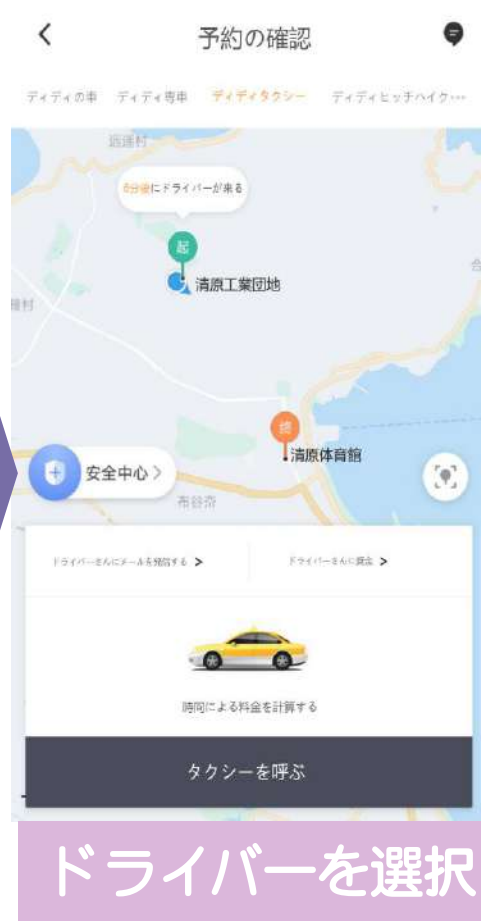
予約の確認

ディディの車　ディディ専車　ディディタクシー　ディディヒッチハイク…

道連村

8分後にドライバーが来る

起

清原工業団地

終

清原体育館

安全中心 >

布谷沢

ドライバーさんにメールを発信する >

ドライバーさんに質金 >

時間による料金を計算する

タクシーを呼ぶ

ドライバーを選択